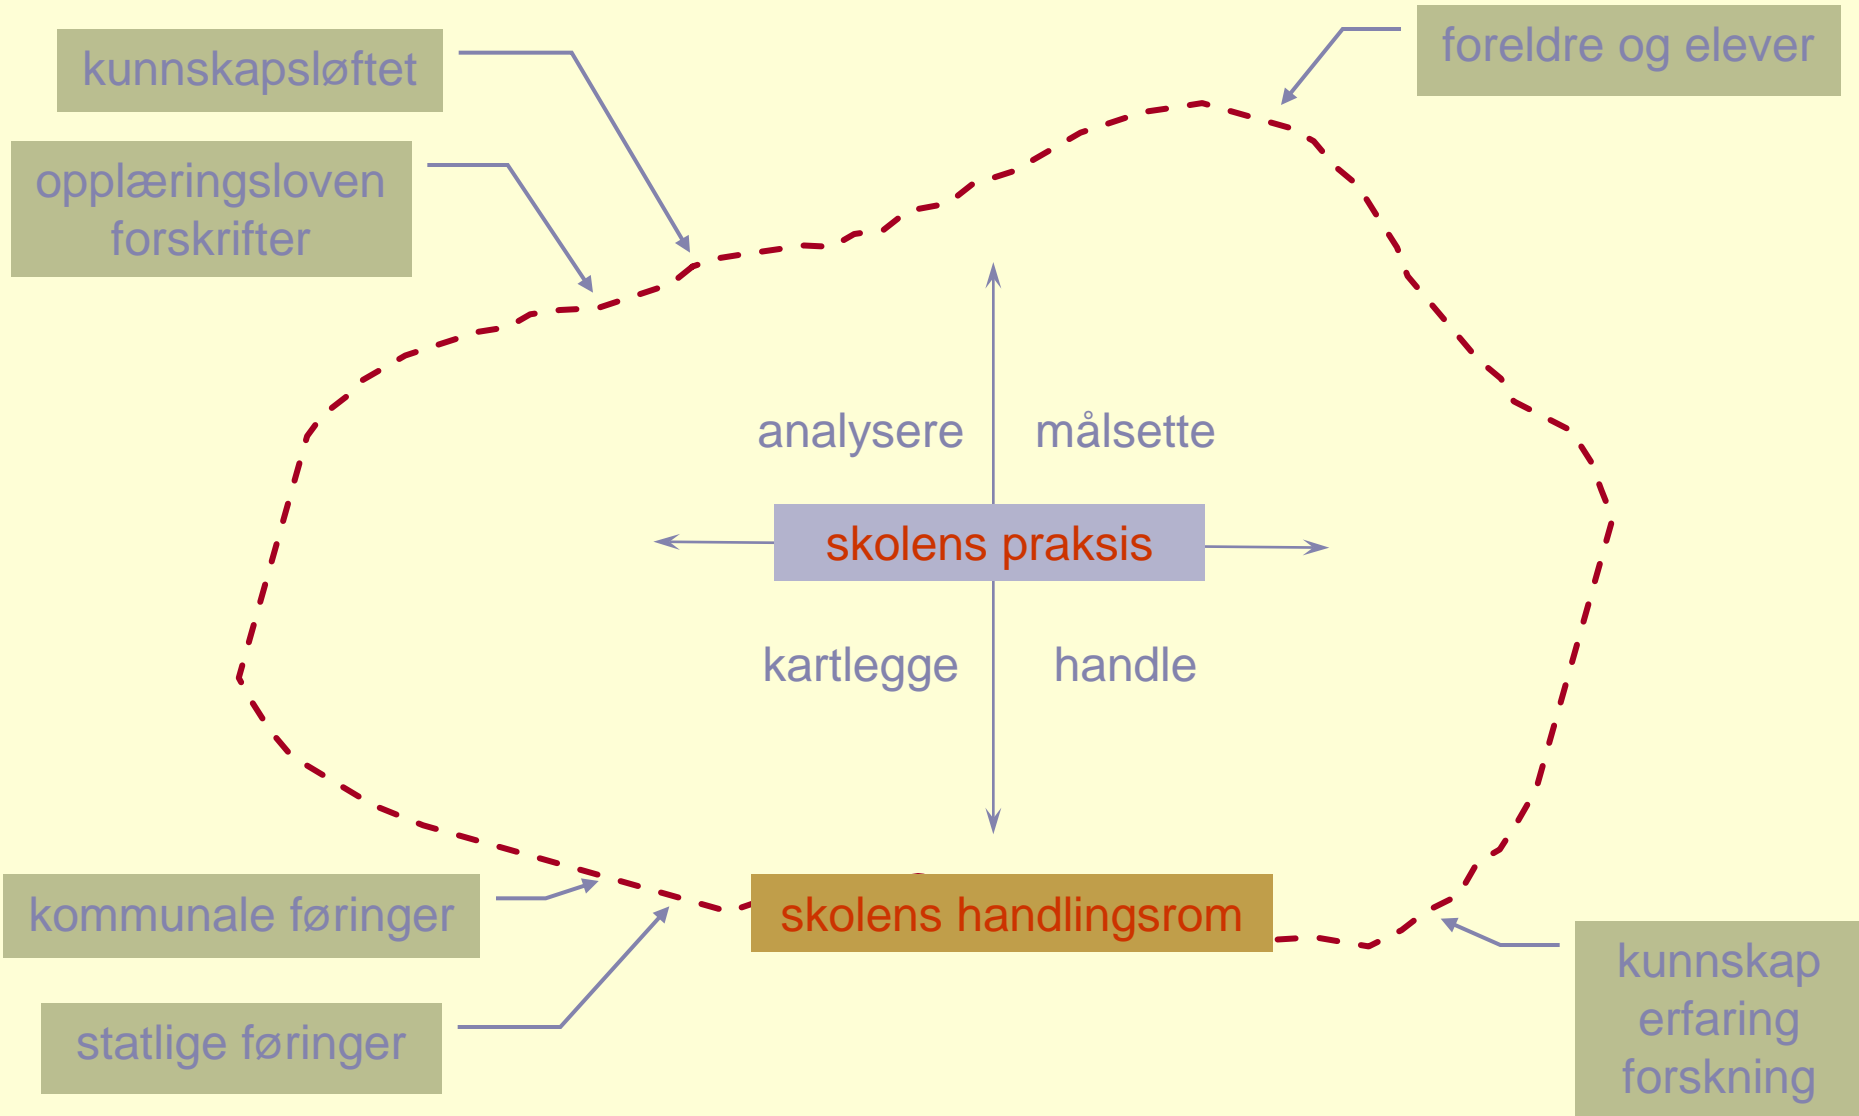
kunnskapsløftet

foreldre og elever

opplæringsloven
forskrifter

analysere

målsette

skolens praksis

kartlegge

handle

kommunale føringer

skolens handlingsrom

statlige føringer

kunnskap
erfaring
forskning